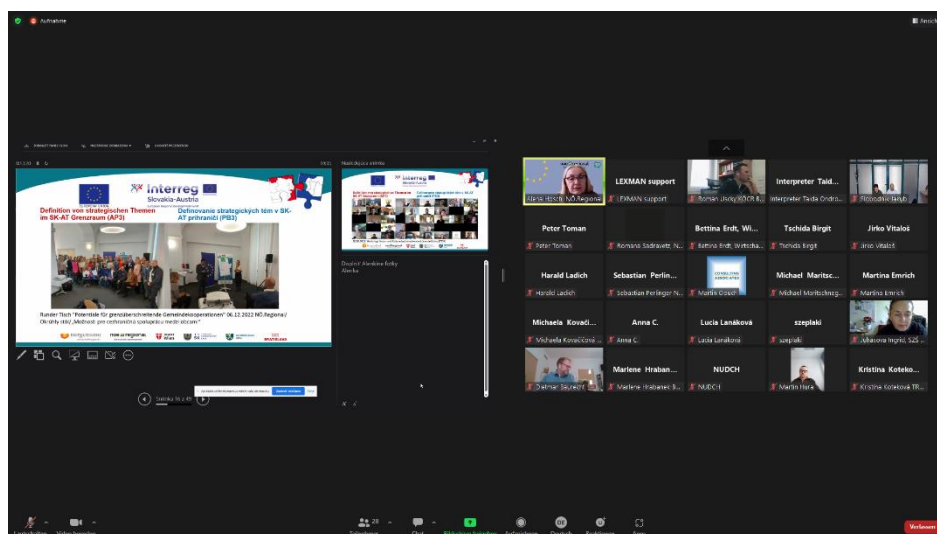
Aufnahme

Ansicht

Interreg
Slovakia-Austria

Definition von strategischen Themen im SK-AT Grenzraum (AP3)

Definovanie strategických tém v SK-AT prihraničí (PB3)

Runder Tisch "Potentiale für grenzüberschreitende Gemeindekooperationen" 06.12.2022 NÖ.Regional / Okrúhly stôl „Možnosti pre cezhraničnú spoluprácu medzi obcami"

Nasledujúca snímka

Doplniť/ Aleebne fotky Alenka

Snímka 16 z 45

Alena Hirsch NÖ.Regional

LEXMAN support

Roman Jírský KOCR B...

Interpreter Taid...
Interpreter Taida Ondro...

Hlobodník Jakub

Peter Toman

Romana Sadrawetz, N...

Bettina Erdt, Wi...
Bettina Erdt, Wirtscha...

Tschida Birgit

Jirko Vitaloš

Harald Ladich

Sebastian Perlin...
Sebastian Perlinger N...

Martin Ošer

Michael Maritsc...
Michael Maritschnegg...

Martina Emrich

Michaela Kovači...
Michaela Kováčičová ...

Anna C.

Lucia Lanáková

szeplaki

Jirkova Ingrid, SZS ...

Dietmar Säuerl...

Marlene Hraban...
Marlene Hrabanek-B...

NUDCH

Martin Hara

Kristina Koteko...
Kristina Koteková TR...

28

Verlassen